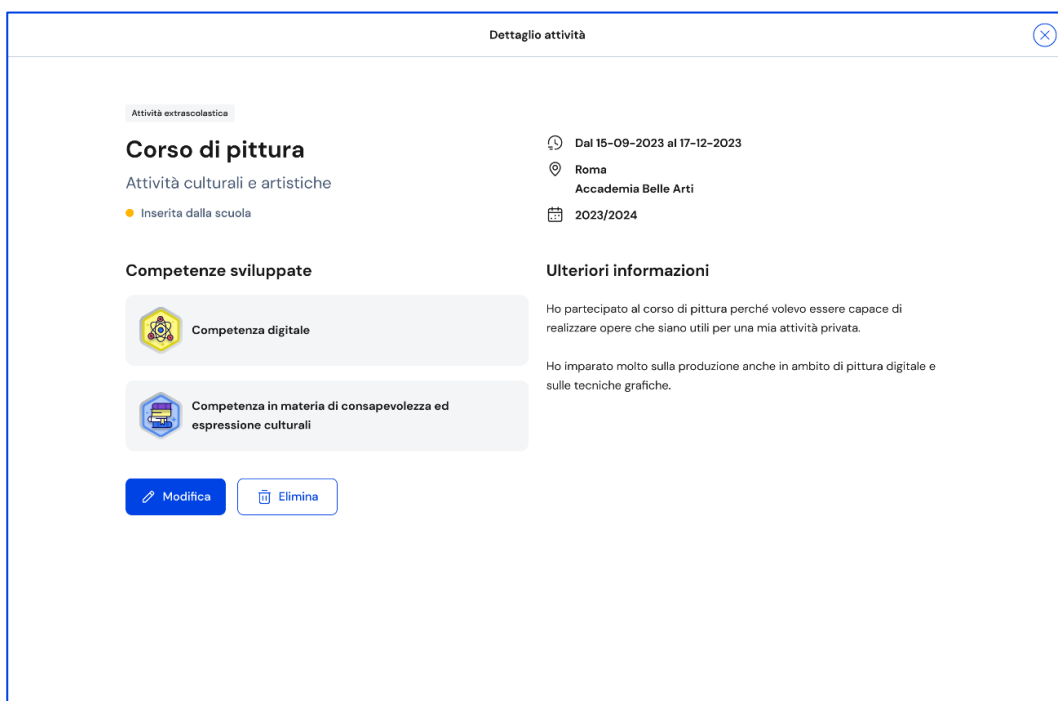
Dettaglio attività

Attività extrascolastica

Corso di pittura

Attività culturali e artistiche

Inserita dalla scuola

Dal 15-09-2023 al 17-12-2023

Roma
Accademia Belle Arti

2023/2024

Competenze sviluppate

Competenza digitale

Competenza in materia di consapevolezza ed espressione culturali

Modifica

Elimina

Ulteriori informazioni

Ho partecipato al corso di pittura perché volevo essere capace di realizzare opere che siano utili per una mia attività privata.

Ho imparato molto sulla produzione anche in ambito di pittura digitale e sulle tecniche grafiche.